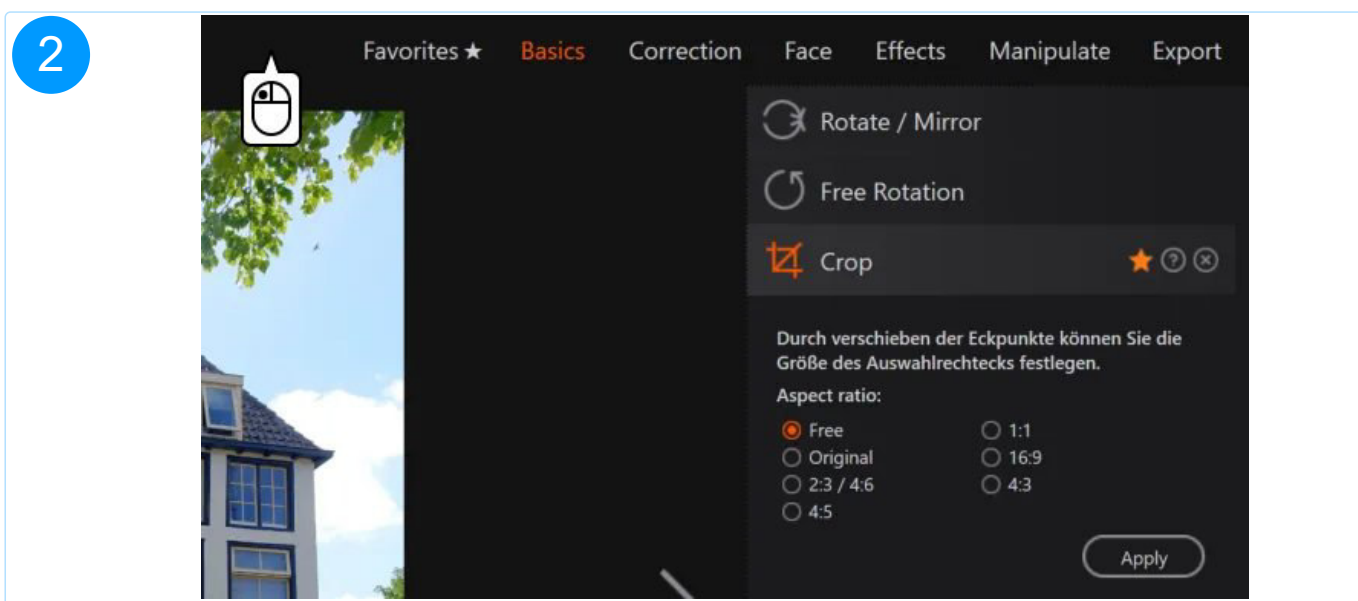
2

Favorites ★ Basics Correction Face Effects Manipulate Export

Rotate / Mirror

Free Rotation

Crop

Durch verschieben der Eckpunkte können Sie die Größe des Auswahlrechtecks festlegen.

Aspect ratio:

Free
Original
2:3 / 4:6
4:5
1:1
16:9
4:3

Apply